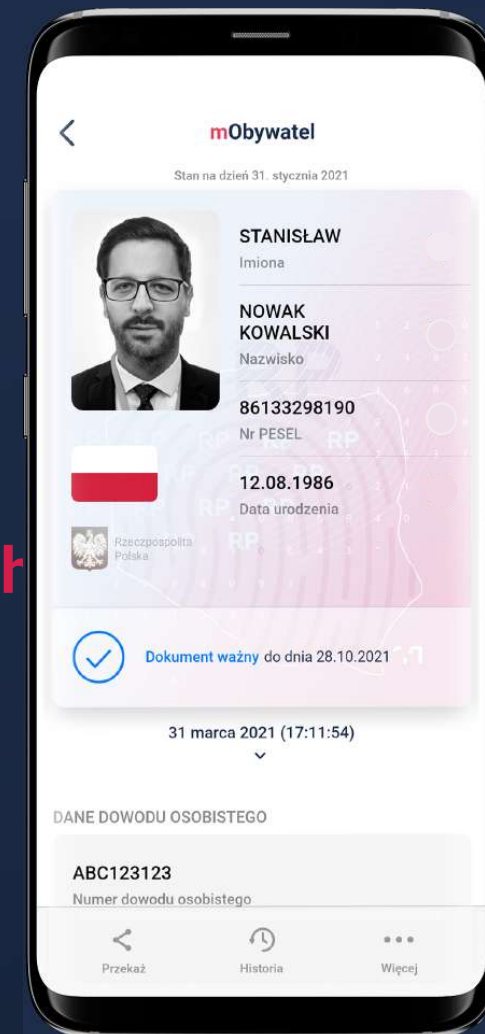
mObywatel

Stan na dzień 31. stycznia 2021

STANISŁAW
Imiona

NOWAK
KOWALSKI
Nazwisko

86133298190
Nr PESEL

12.08.1986
Data urodzenia

Rzeczpospolita Polska

RP RP RP RP RP

Dokument ważny do dnia 28.10.2021

31 marca 2021 (17:11:54)

DANE DOWODU OSOBISTEGO

ABC123123
Numer dowodu osobistego

Przekaż Historia Więcej